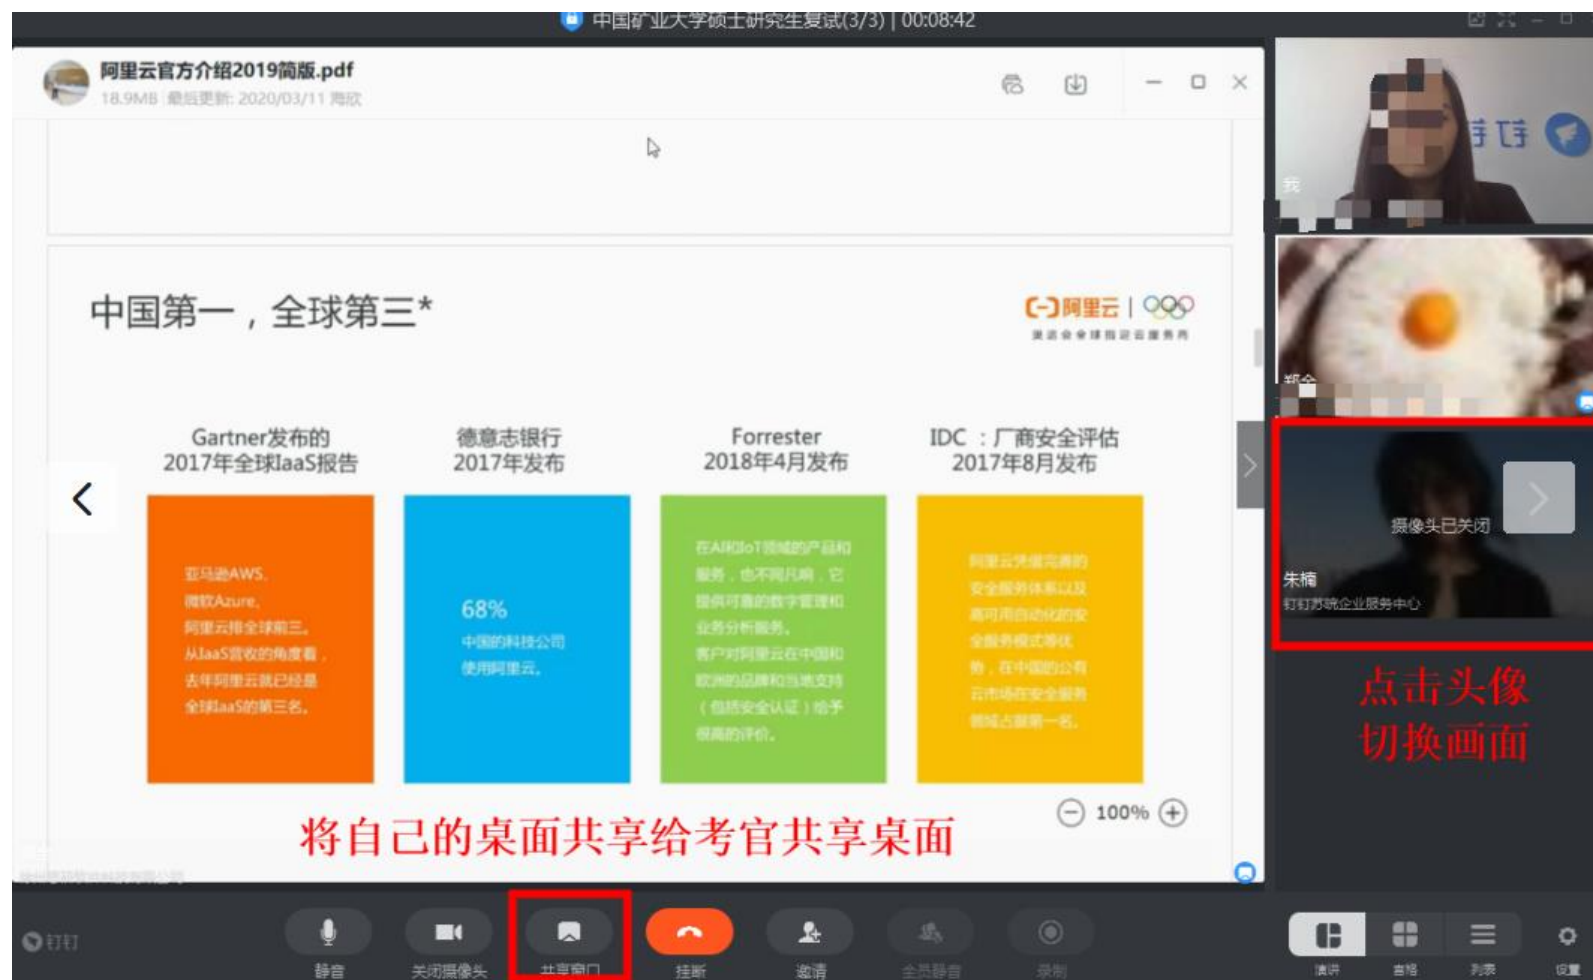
中国矿业大学硕士研究生复试(3/3) | 00:08:42

阿里云官方介绍2019简版.pdf
18.9MB 最后更新: 2020/03/11 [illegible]

中国第一，全球第三*

阿里云

Gartner发布的 2017年全球IaaS报告

亚马逊AWS、微软Azure、阿里云排全球前三。从IaaS营收的角度看，去年阿里云就已经是全球IaaS的第三名。

德意志银行 2017年发布

68%
中国的科技公司使用阿里云。

Forrester 2018年4月发布

在AI和IoT领域的产品和服务，也不同凡响，它提供可靠的数字管理和业务分析服务。客户对阿里云在中国和欧洲的品牌和当地支持（包括安全认证）给予很高的评价。

IDC ：厂商安全评估 2017年8月发布

阿里云凭借完善的安全服务体系以及高可用自动化的安全服务模式等优势，在中国的公有云市场在安全服务领域占据第一名。

100%

将自己的桌面共享给考官共享桌面

我

摄像头已关闭
朱楠
钉钉苏皖企业服务中心

点击头像切换画面

钉钉
静音
关闭摄像头
共享窗口
挂断
邀请
全员静音
录制
演讲
宫格
列表
设置